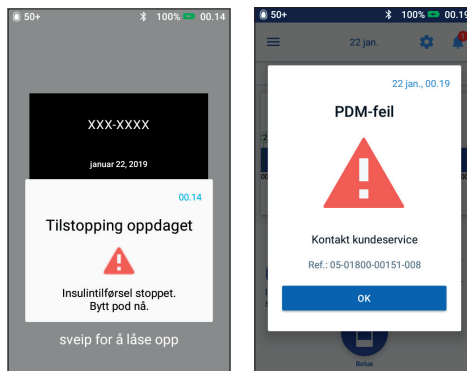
50+ 100% 00.14

XXX-XXXX

januar 22, 2019

00.14

Tilstopping oppdaget

Insulintilførsel stoppet. Bytt pod nå.

sveip for å låse opp

50+ 100% 00.19

22 jan.

22 jan., 00.19

PDM-feil

Kontakt kundeservice

Ref.: 05-01800-00151-008

OK

Bolus